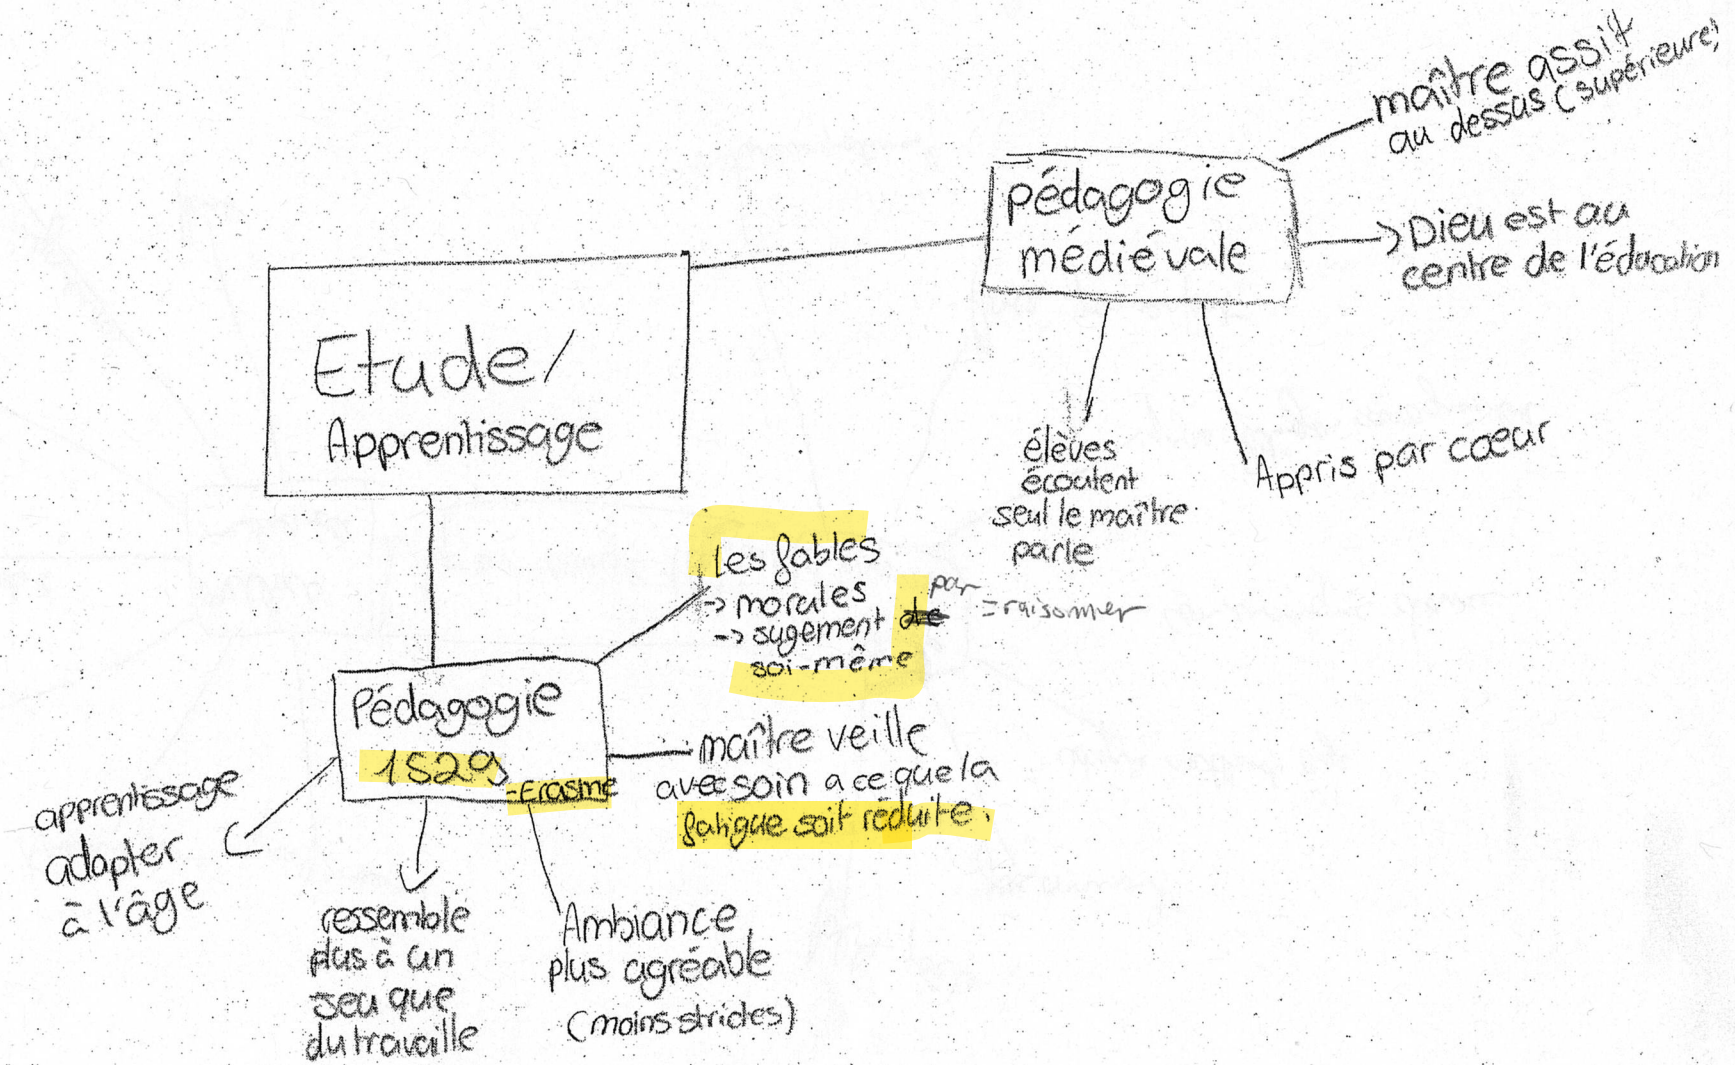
Etude/
Apprentissage

pédagogie médiévale

maître assit au dessus (supérieure)

-> Dieu est au centre de l'éducation

élèves écoutent seul le maître parle

Appris par cœur

Pédagogie
1529 - Erasme

Les fables
-> morales
-> sugement ~~de~~ par soi-même
= raisonner

maître veille avec soin a ce que la fatigue soit réduite.

apprentissage adapter à l'âge

ressemble plus à un jeu que du travaille

Ambiance plus agréable (moins strictes)